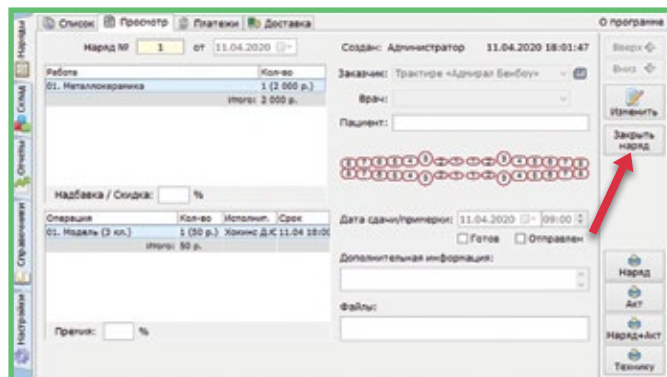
Наряды
Склад
Отчеты
Справочники
Настройки

Список
Просмотр
Платежи
Доставка
О программе

Наряд № 1 от 11.04.2020
Создан: Администратор 11.04.2020 18:01:47

| Работа | Кол-во |
|---|---|
| 01. Металлокерамика | 1 (2 000 р.) |
| | Итого: 2 000 р. |

Надбавка / Скидка: %

| Операция | Кол-во | Исполни. | Срок |
|---|---|---|---|
| 01. Модель (3 кл.) | 1 (50 р.) | Хокинс Д.К | 11.04 18:00 |
| | Итого: 50 р. | | |

Премия: %

Заказчик: Трактире «Адмирал Бенбоу»
Врач:
Пациент:

Дата сдачи/примерки: 11.04.2020 09:00
Готов
Отправлен
Дополнительная информация:
Файлы:

Вверх
Вниз
Изменить
Закрыть наряд
Наряд
Акт
Наряд+Акт
Технику